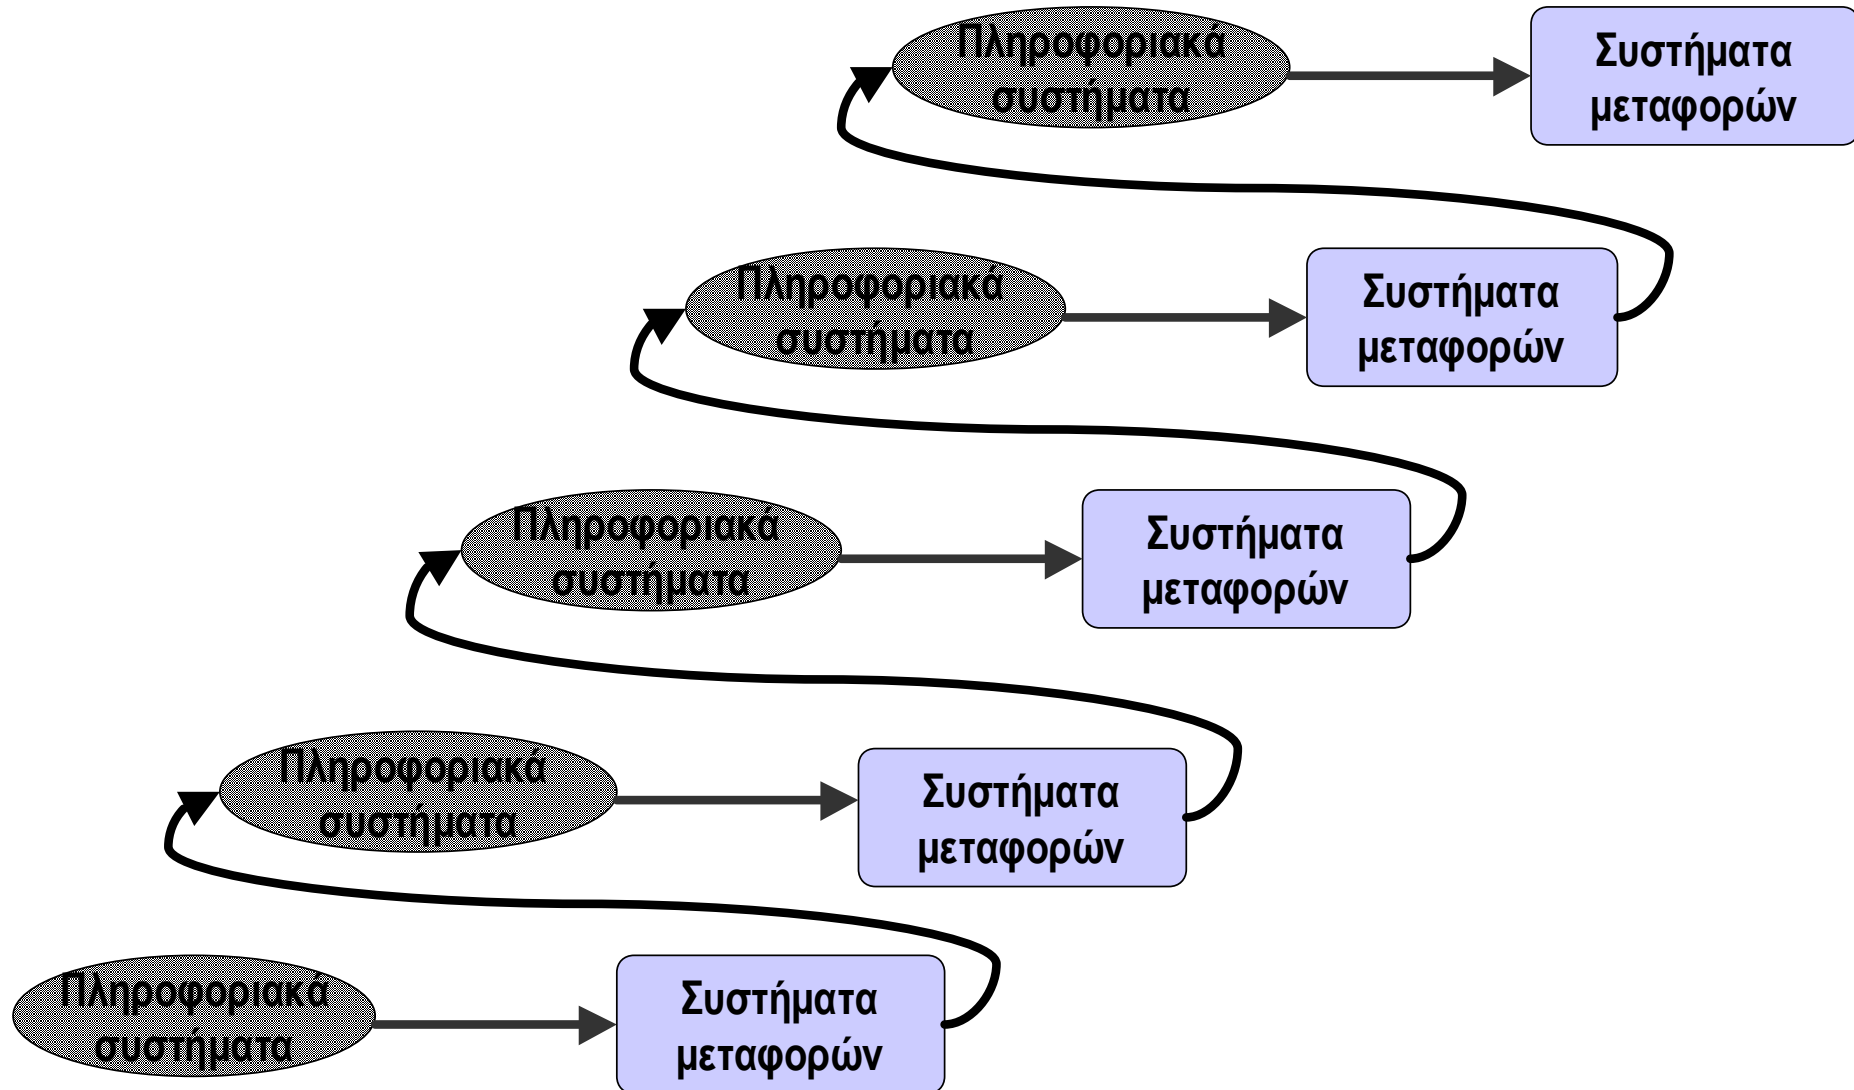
Πληροφοριακά συστήματα

Συστήματα μεταφορών

Πληροφοριακά συστήματα

Συστήματα μεταφορών

Πληροφοριακά συστήματα

Συστήματα μεταφορών

Πληροφοριακά συστήματα

Συστήματα μεταφορών

Πληροφοριακά συστήματα

Συστήματα μεταφορών